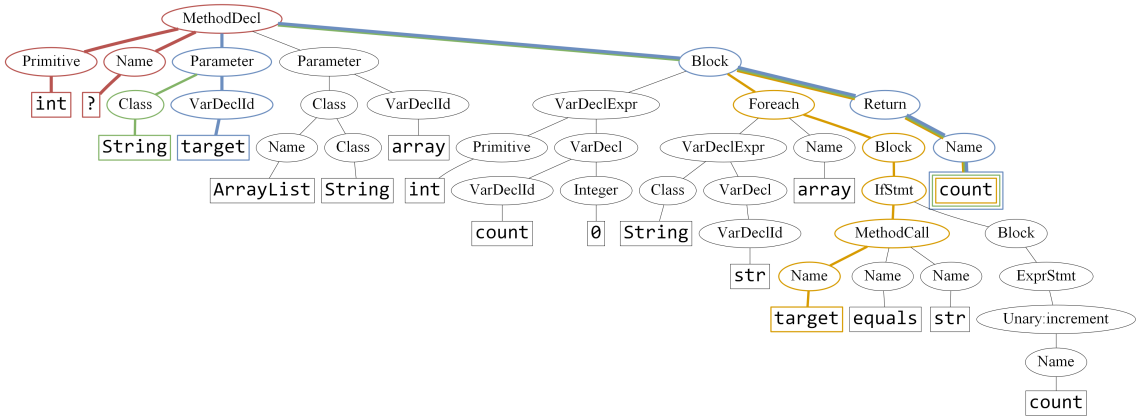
MethodDecl
Primitive
Name
Parameter
Parameter
Block
int
?
Class
VarDeclId
Class
VarDeclId
VarDeclExpr
Foreach
Return
String
target
Name
Class
array
Primitive
VarDecl
VarDeclExpr
Name
Block
Name
ArrayList
String
int
VarDeclId
Integer
Class
VarDecl
array
IfStmt
count
count
0
String
VarDeclId
MethodCall
Block
str
Name
Name
Name
ExprStmt
target
equals
str
Unary:increment
Name
count